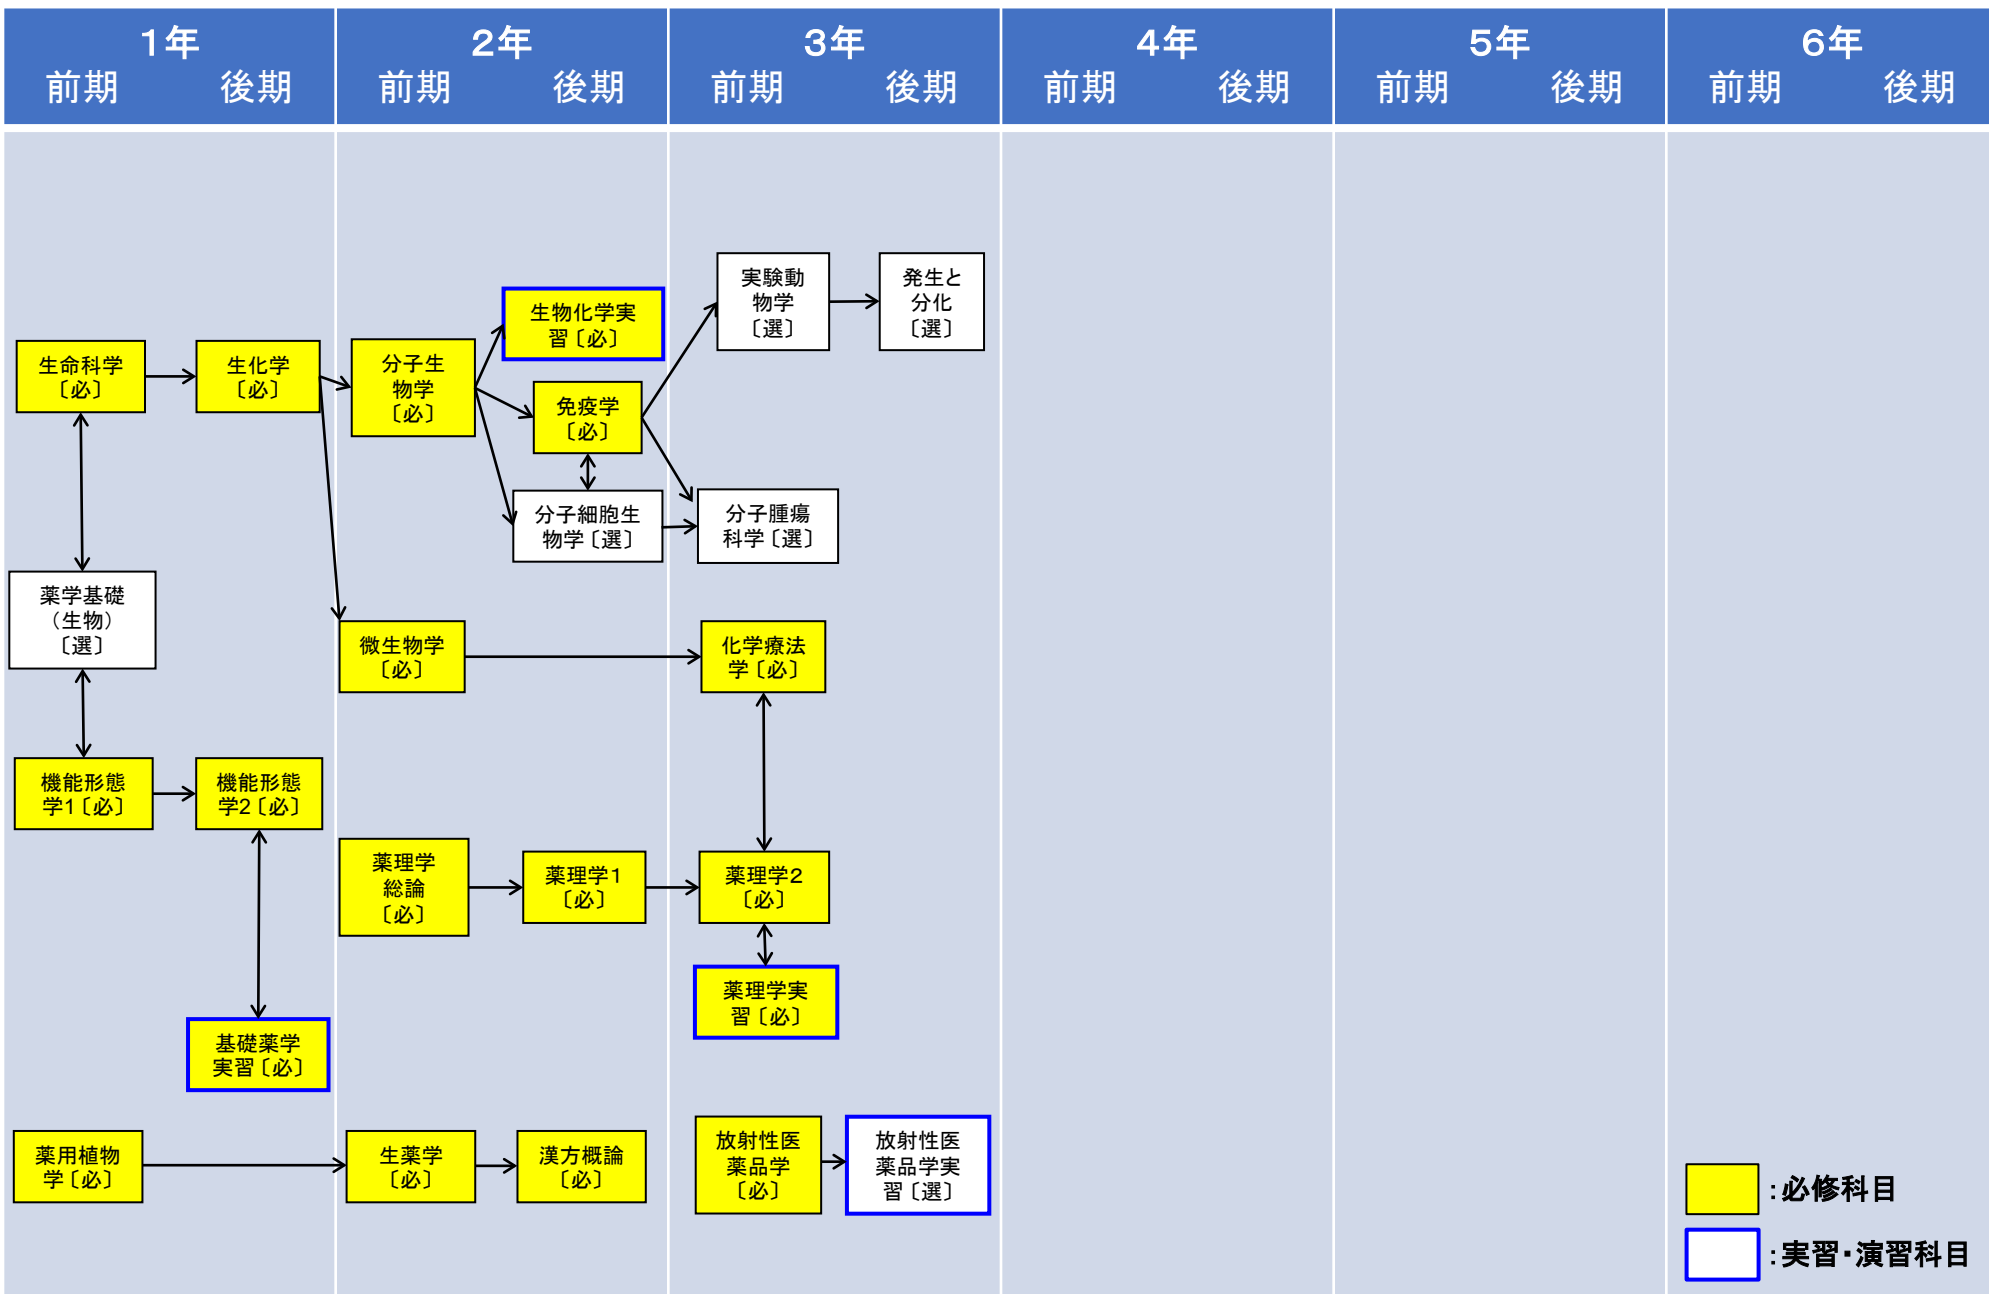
| 1年 | 2年 | 3年 | 4年 | 5年 | 6年 |
|---|---|---|---|---|---|
| 前期 後期 | 前期 後期 | 前期 後期 | 前期 後期 | 前期 後期 | 前期 後期 |

生命科学〔必〕
生化学〔必〕
分子生物学〔必〕
生物化学実習〔必〕
免疫学〔必〕
分子細胞生物学〔選〕
実験動物学〔選〕
発生と分化〔選〕
分子腫瘍科学〔選〕
薬学基礎（生物）〔選〕
微生物学〔必〕
化学療法学〔必〕
機能形態学1〔必〕
機能形態学2〔必〕
薬理学総論〔必〕
薬理学1〔必〕
薬理学2〔必〕
薬理学実習〔必〕
基礎薬学実習〔必〕
薬用植物学〔必〕
生薬学〔必〕
漢方概論〔必〕
放射性医薬品学〔必〕
放射性医薬品学実習〔選〕

:必修科目
:実習･演習科目